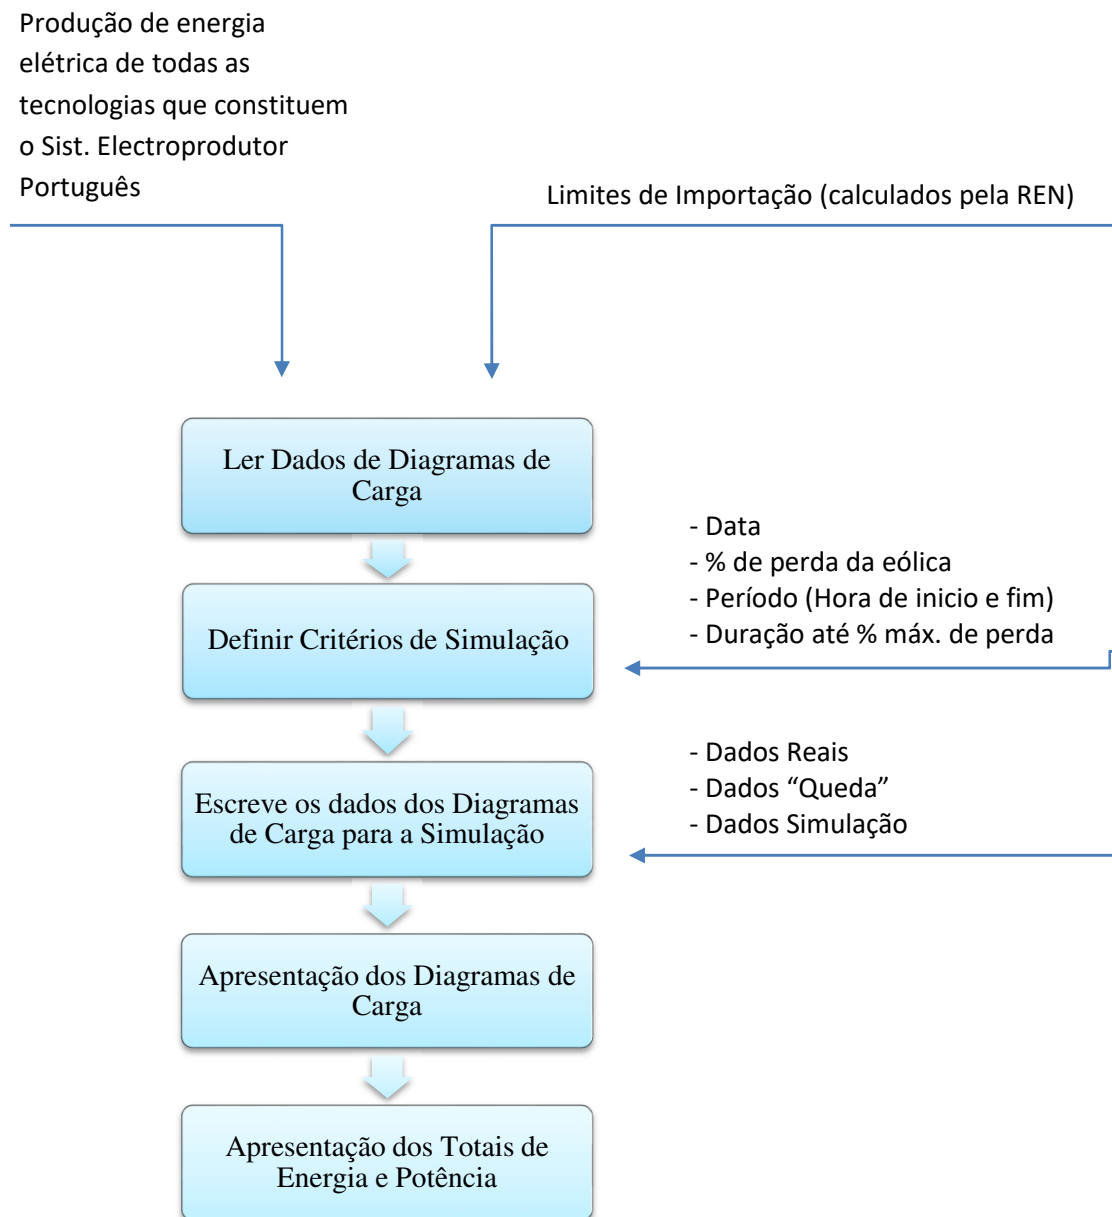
Produção de energia elétrica de todas as tecnologias que constituem o Sist. Electroprodutor Português

Limites de Importação (calculados pela REN)

Ler Dados de Diagramas de Carga

- Data
- % de perda da eólica
- Período (Hora de inicio e fim)
- Duração até % máx. de perda

Definir Critérios de Simulação

- Dados Reais
- Dados "Queda"
- Dados Simulação

Escreve os dados dos Diagramas de Carga para a Simulação

Apresentação dos Diagramas de Carga

Apresentação dos Totais de Energia e Potência